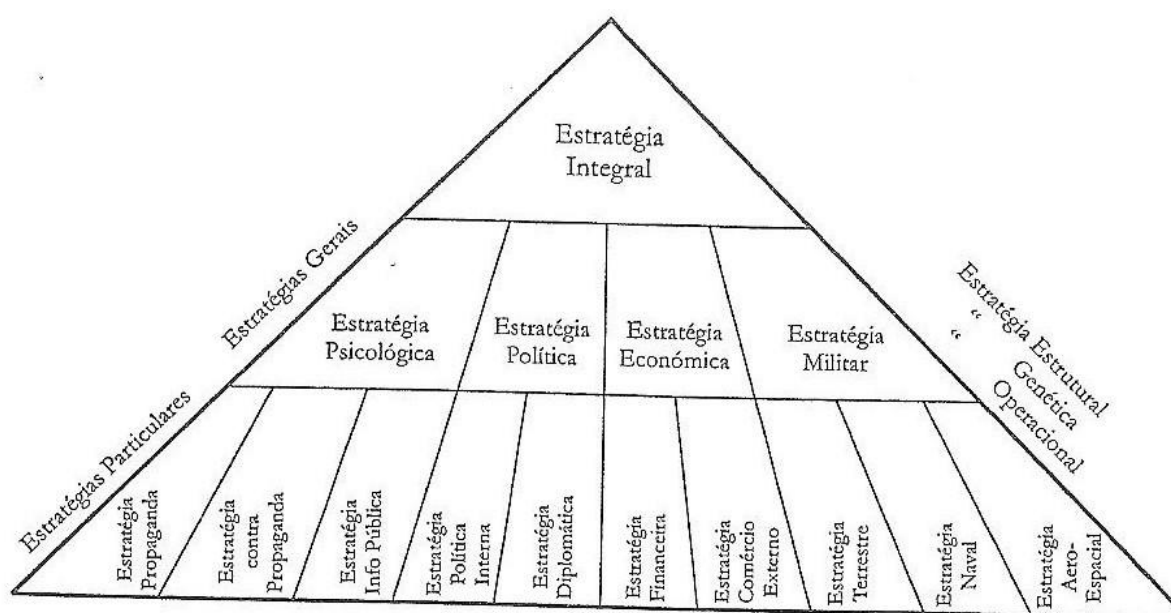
Estratégia Integral

Estratégias Gerais

Estratégia Psicológica

Estratégia Política

Estratégia Económica

Estratégia Militar

Estratégia Estrutural
" Genética
" Operacional

Estratégias Particulares

Estratégia Propaganda

Estratégia contra Propaganda

Estratégia Info Pública

Estratégia Política Interna

Estratégia Diplomática

Estratégia Financeira

Estratégia Comércio Externo

Estratégia Terrestre

Estratégia Naval

Estratégia Aero-Espacial